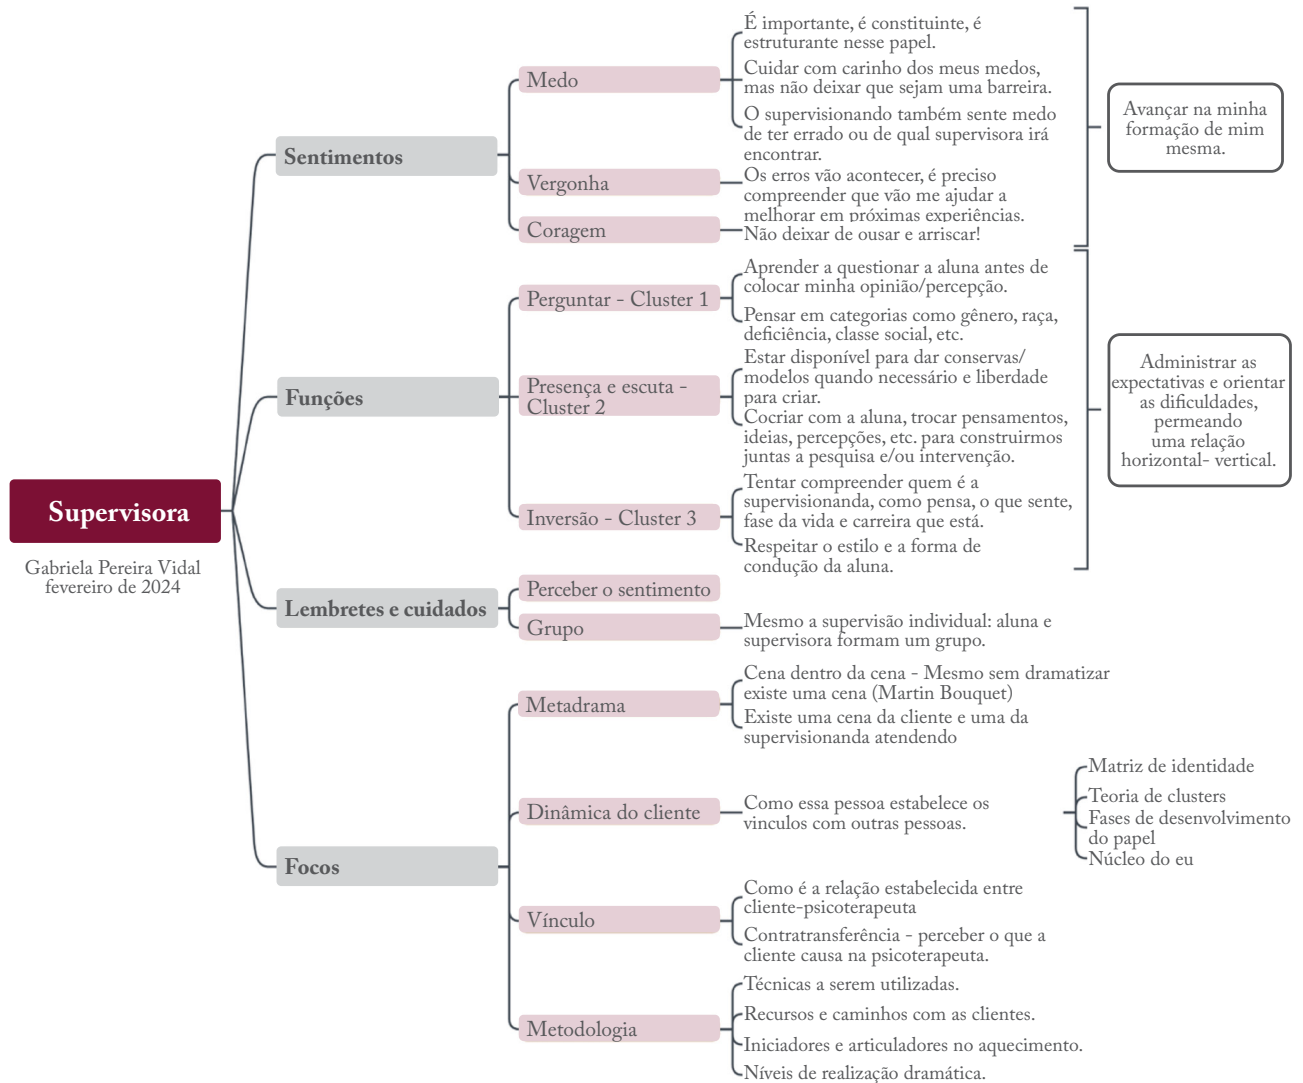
Supervisora

Gabriela Pereira Vidal
fevereiro de 2024

Sentimentos

Medo
É importante, é constituinte, é estruturante nesse papel.
Cuidar com carinho dos meus medos, mas não deixar que sejam uma barreira.
O supervisionando também sente medo de ter errado ou de qual supervisora irá encontrar.

Vergonha
Os erros vão acontecer, é preciso compreender que vão me ajudar a melhorar em próximas experiências.

Coragem
Não deixar de ousar e arriscar!

Avançar na minha formação de mim mesma.

Funções

Perguntar - Cluster 1
Aprender a questionar a aluna antes de colocar minha opinião/percepção.
Pensar em categorias como gênero, raça, deficiência, classe social, etc.

Presença e escuta - Cluster 2
Estar disponível para dar conservas/ modelos quando necessário e liberdade para criar.
Cocriar com a aluna, trocar pensamentos, ideias, percepções, etc. para construirmos juntas a pesquisa e/ou intervenção.

Inversão - Cluster 3
Tentar compreender quem é a supervisionanda, como pensa, o que sente, fase da vida e carreira que está.
Respeitar o estilo e a forma de condução da aluna.

Administrar as expectativas e orientar as dificuldades, permeando uma relação horizontal- vertical.

Lembretes e cuidados

Perceber o sentimento

Grupo
Mesmo a supervisão individual: aluna e supervisora formam um grupo.

Focos

Metadrama
Cena dentro da cena - Mesmo sem dramatizar existe uma cena (Martin Bouquet)
Existe uma cena da cliente e uma da supervisionanda atendendo

Dinâmica do cliente
Como essa pessoa estabelece os vinculos com outras pessoas.
Matriz de identidade
Teoria de clusters
Fases de desenvolvimento do papel
Núcleo do eu

Vínculo
Como é a relação estabelecida entre cliente-psicoterapeuta
Contratransferência - perceber o que a cliente causa na psicoterapeuta.

Metodologia
Técnicas a serem utilizadas.
Recursos e caminhos com as clientes.
Iniciadores e articuladores no aquecimento.
Níveis de realização dramática.